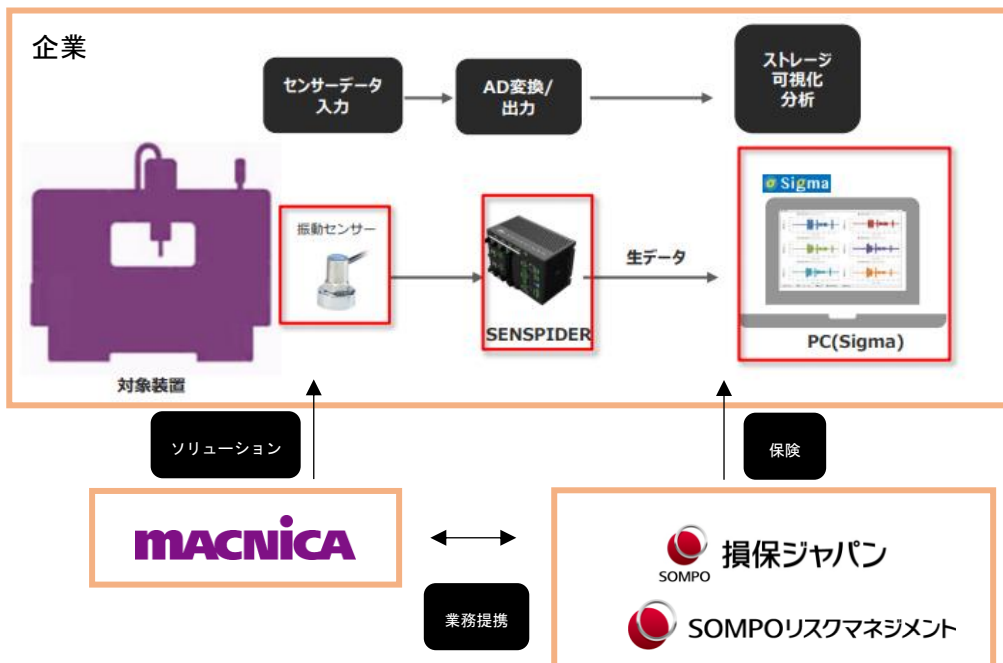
企業

センサーデータ入力

AD変換/出力

ストレージ可視化分析

振動センサー

SENSPIDER

生データ

Sigma

PC(Sigma)

対象装置

ソリューション

保険

MACNICA

業務提携

SOMPO 損保ジャパン

SOMPOリスクマネジメント